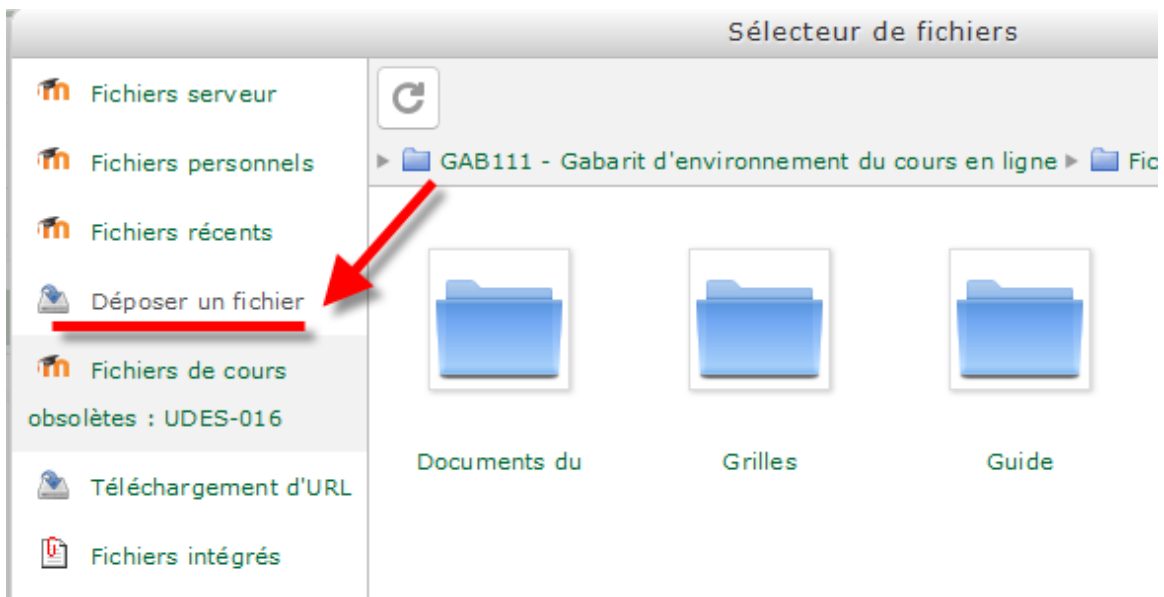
Sélecteur de fichiers

Fichiers serveur

Fichiers personnels

Fichiers récents

Déposer un fichier

Fichiers de cours obsolètes : UDES-016

Téléchargement d'URL

Fichiers intégrés

GAB111 - Gabarit d'environnement du cours en ligne ▸ Fic

Documents du

Grilles

Guide